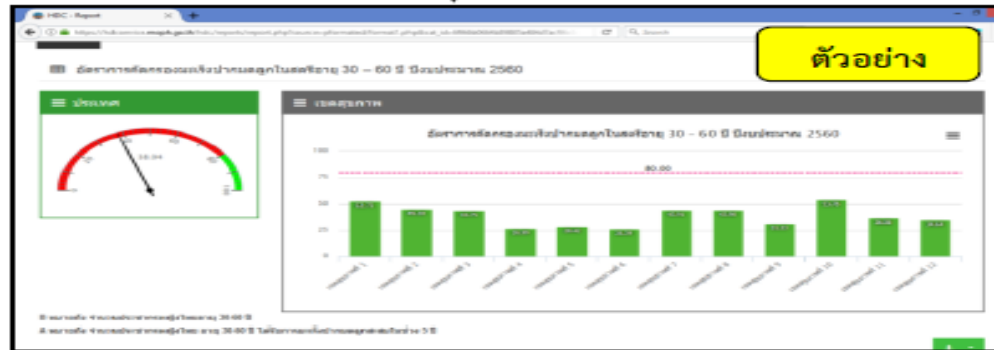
HDC - Report

ตัวอย่าง

อัตราการคัดกรองมะเร็งปากมดลูกในสตรีอายุ 30 – 60 ปี ปีงบประมาณ 2560

ประเทศ

38.04

เขตสุขภาพ

อัตราการคัดกรองมะเร็งปากมดลูกในสตรีอายุ 30 – 60 ปี ปีงบประมาณ 2560

100
75
50
25
0

80.00

เขตสุขภาพ 1
เขตสุขภาพ 2
เขตสุขภาพ 3
เขตสุขภาพ 4
เขตสุขภาพ 5
เขตสุขภาพ 6
เขตสุขภาพ 7
เขตสุขภาพ 8
เขตสุขภาพ 9
เขตสุขภาพ 10
เขตสุขภาพ 11
เขตสุขภาพ 12

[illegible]

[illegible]